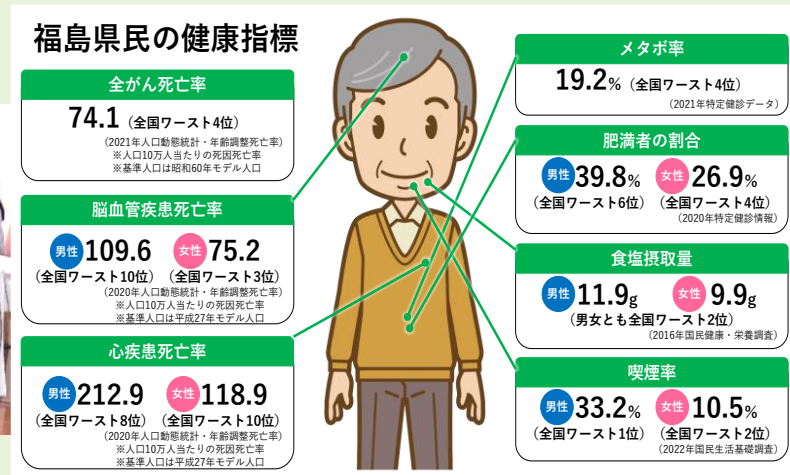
福島県民の健康指標

全がん死亡率
74.1（全国ワースト4位）
（2021年人口動態統計・年齢調整死亡率）
※人口10万人当たりの死因死亡率
※基準人口は昭和60年モデル人口

脳血管疾患死亡率
男性 109.6（全国ワースト10位）
女性 75.2（全国ワースト3位）
（2020年人口動態統計・年齢調整死亡率）
※人口10万人当たりの死因死亡率
※基準人口は平成27年モデル人口

心疾患死亡率
男性 212.9（全国ワースト8位）
女性 118.9（全国ワースト10位）
（2020年人口動態統計・年齢調整死亡率）
※人口10万人当たりの死因死亡率
※基準人口は平成27年モデル人口

メタボ率
19.2%（全国ワースト4位）
（2021年特定健診データ）

肥満者の割合
男性 39.8%（全国ワースト6位）
女性 26.9%（全国ワースト4位）
（2020年特定健診情報）

食塩摂取量
男性 11.9g
女性 9.9g
（男女とも全国ワースト2位）
（2016年国民健康・栄養調査）

喫煙率
男性 33.2%（全国ワースト1位）
女性 10.5%（全国ワースト2位）
（2022年国民生活基礎調査）